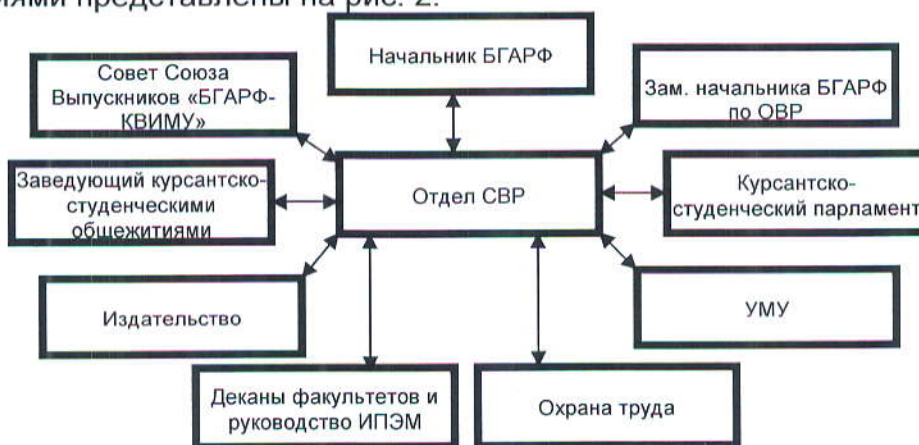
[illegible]ями представлены на рис. 2.

Начальник БГАРФ

Совет Союза Выпускников «БГАРФ-КВИМУ»

Зам. начальника БГАРФ по ОВР

Заведующий курсантско-студенческими общежитиями

Отдел СВР

Курсантско-студенческий парламент

Издательство

УМУ

Деканы факультетов и руководство ИПЭМ

Охрана труда